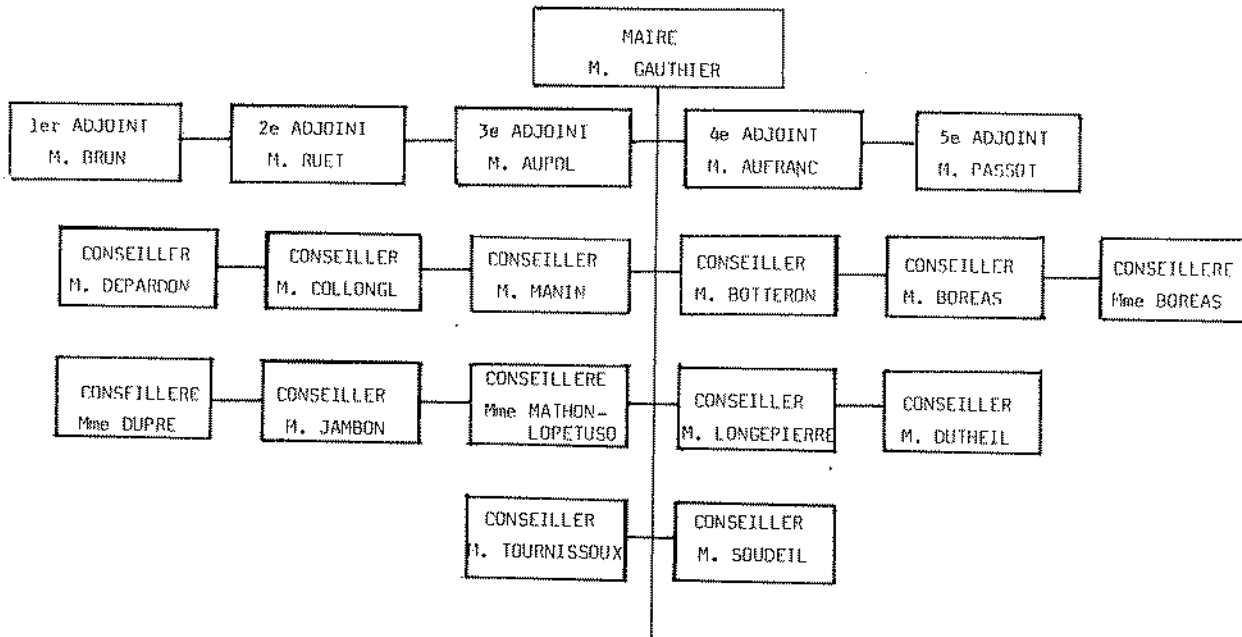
MAIRE
M. GAUTHIER

1er ADJOINT
M. BRUN

2e ADJOINT
M. RUET

3e ADJOINT
M. AUPOL

4e ADJOINT
M. AUFRANC

5e ADJOINT
M. PASSOT

CONSEILLER
M. DEPARDON

CONSEILLER
M. COLLONGE

CONSEILLER
M. MANIN

CONSEILLER
M. BOTTERON

CONSEILLER
M. BOREAS

CONSEILLERE
Mme BOREAS

CONSEILLERE
Mme DUPRE

CONSEILLER
M. JAMBON

CONSEILLERE
Mme MATHON-LOPETUSO

CONSEILLER
M. LONGEPIERRE

CONSEILLER
M. DUTHEIL

CONSEILLER
M. TOURNISSOUX

CONSEILLER
M. SOUDEIL